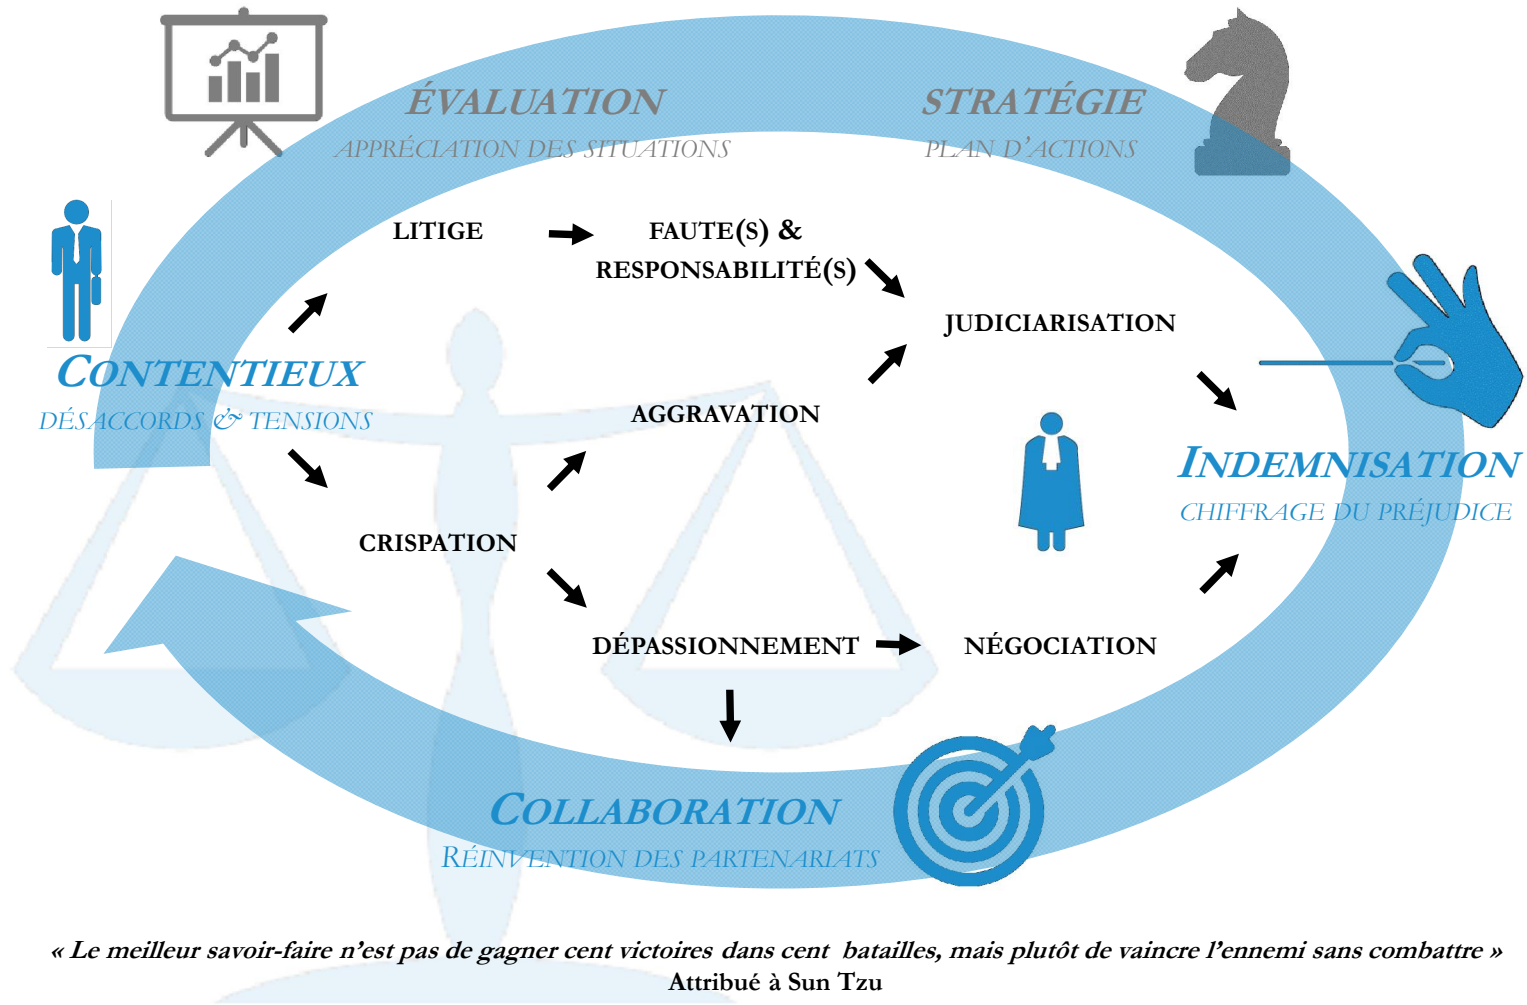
ÉVALUATION
APPRÉCIATION DES SITUATIONS

STRATÉGIE
PLAN D'ACTIONS

CONTENTIEUX
DÉSACCORDS & TENSIONS

LITIGE

FAUTE(S) & RESPONSABILITÉ(S)

JUDICIARISATION

AGGRAVATION

CRISPATION

INDEMNISATION
CHIFFRAGE DU PRÉJUDICE

DÉPASSIONNEMENT

NÉGOCIATION

COLLABORATION
RÉINVENTION DES PARTENARIATS

« Le meilleur savoir-faire n'est pas de gagner cent victoires dans cent batailles, mais plutôt de vaincre l'ennemi sans combattre »
Attribué à Sun Tzu